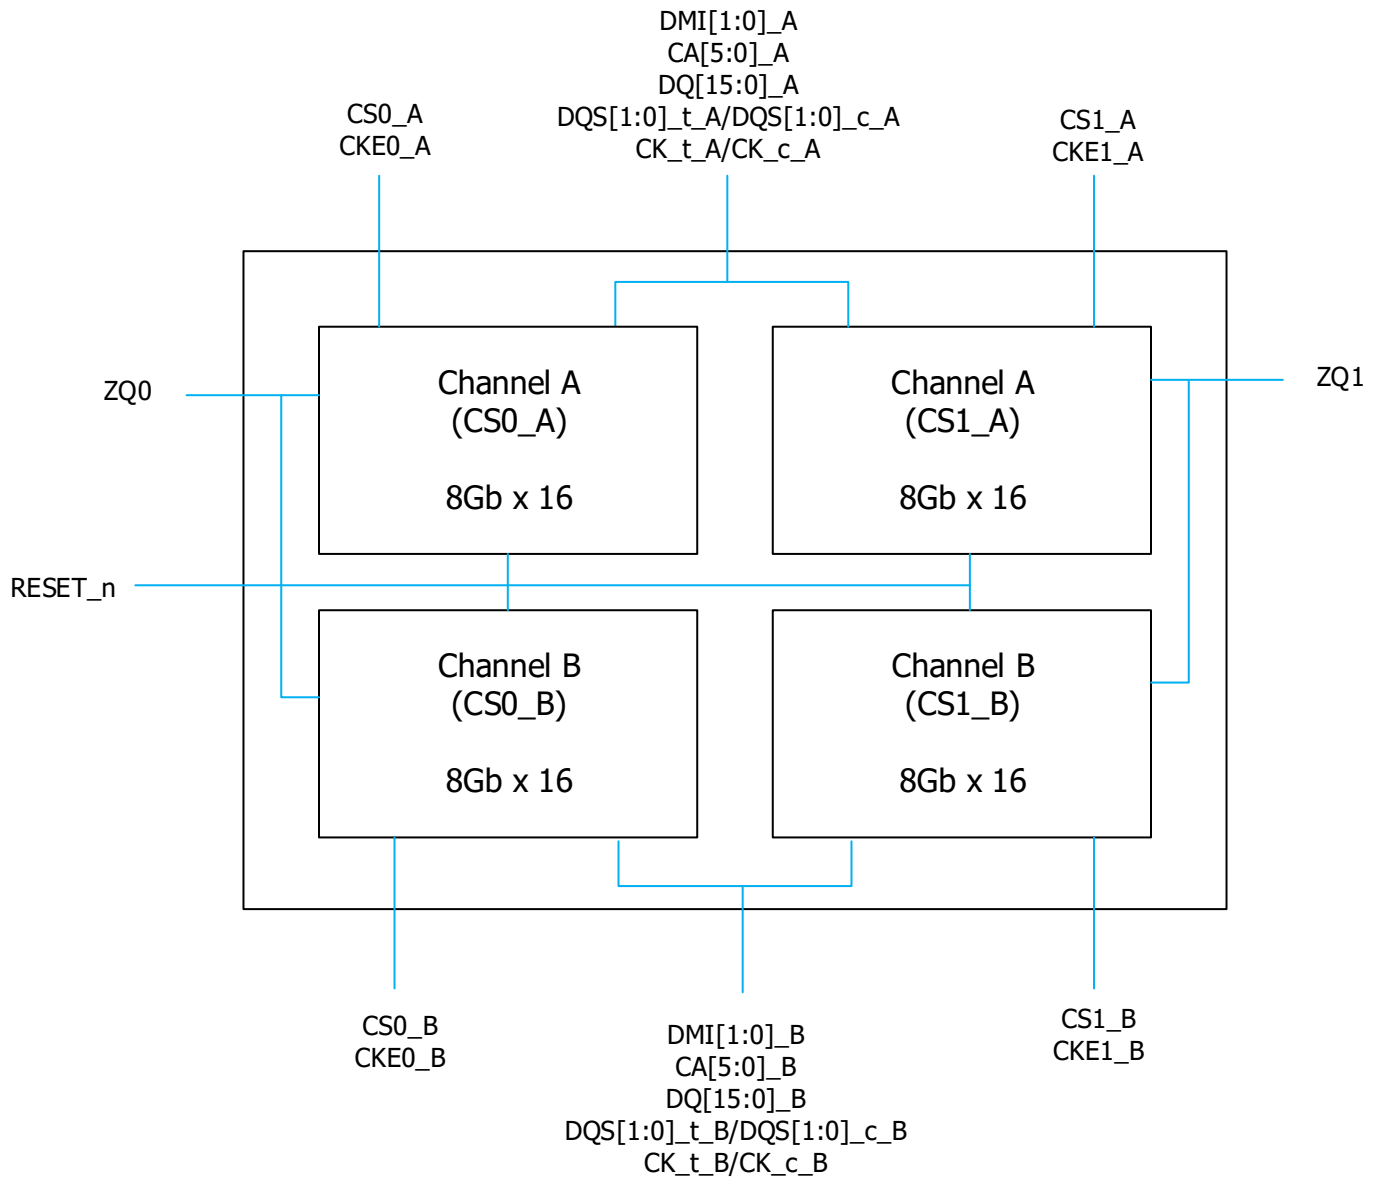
DMI[1:0]_A
CA[5:0]_A
DQ[15:0]_A
DQS[1:0]_t_A/DQS[1:0]_c_A
CK_t_A/CK_c_A

CS0_A
CKE0_A

CS1_A
CKE1_A

ZQ0

ZQ1

Channel A
(CS0_A)

8Gb x 16

Channel A
(CS1_A)

8Gb x 16

RESET_n

Channel B
(CS0_B)

8Gb x 16

Channel B
(CS1_B)

8Gb x 16

CS0_B
CKE0_B

DMI[1:0]_B
CA[5:0]_B
DQ[15:0]_B
DQS[1:0]_t_B/DQS[1:0]_c_B
CK_t_B/CK_c_B

CS1_B
CKE1_B